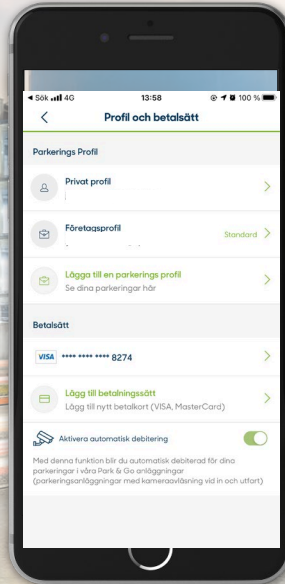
◂ Sök 4G 13:58 100 %

Profil och betalsätt

Parkerings Profil

Privat profil

Företagsprofil

Standard

Lägga till en parkerings profil
Se dina parkeringar här

Betalsätt

VISA **** **** **** 8274

Lägg till betalningssätt
Lägg till nytt betalkort (VISA, MasterCard)

Aktivera automatisk debitering

Med denna funktion blir du automatisk debiterad för dina parkeringar i våra Park & Go anläggningar (parkeringsanläggningar med kameraavläsning vid in och utfart)